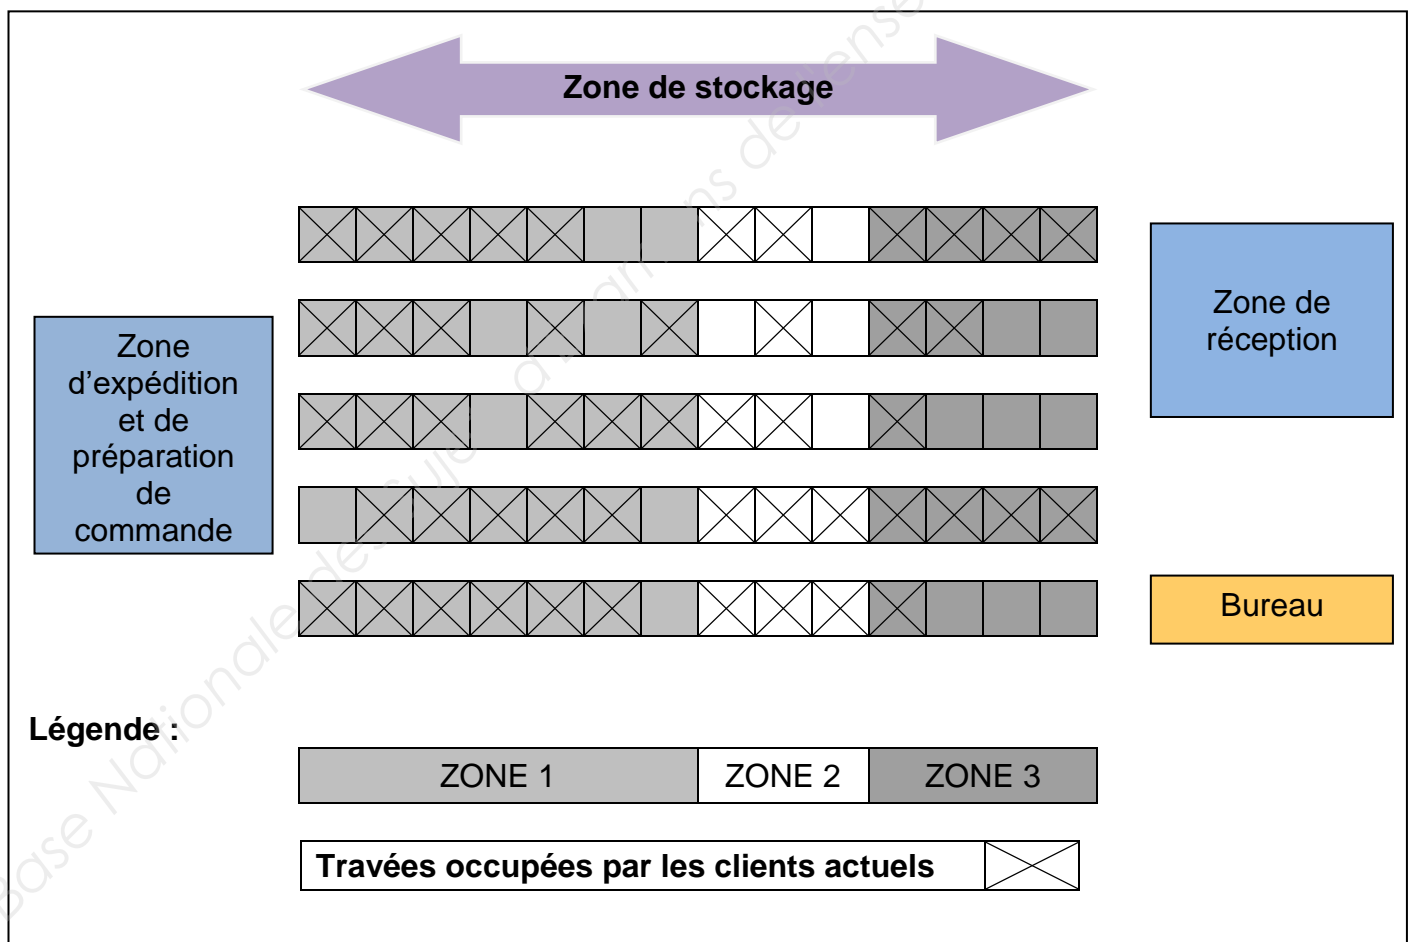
Zone de stockage

Zone d'expédition et de préparation de commande

Zone de réception

Bureau

Légende :

ZONE 1

ZONE 2

ZONE 3

Travées occupées par les clients actuels

Base Nationale des Sujets d'Examens de l'enseignement professionnel